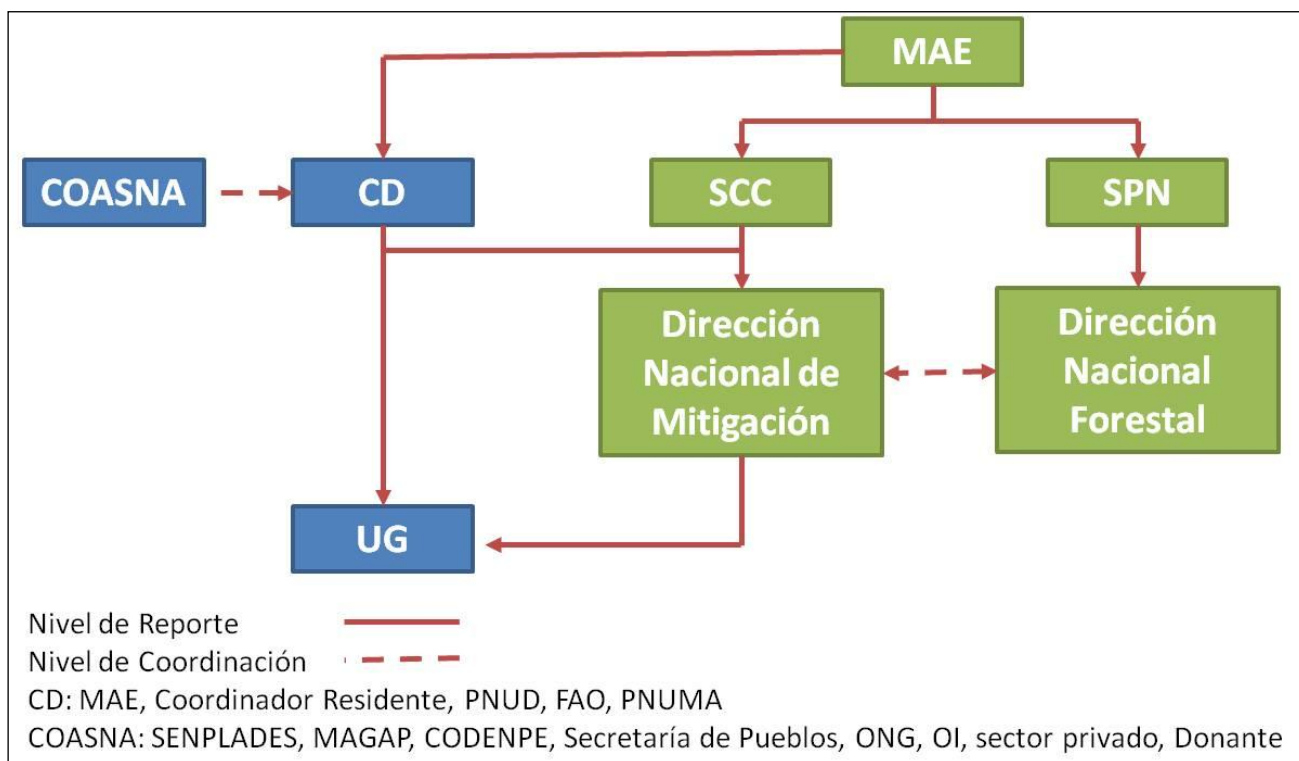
MAE

COASNA

CD

SCC

SPN

Dirección Nacional de Mitigación

Dirección Nacional Forestal

UG

Nivel de Reporte
Nivel de Coordinación
CD: MAE, Coordinador Residente, PNUD, FAO, PNUMA
COASNA: SENPLADES, MAGAP, CODENPE, Secretaría de Pueblos, ONG, OI, sector privado, Donante